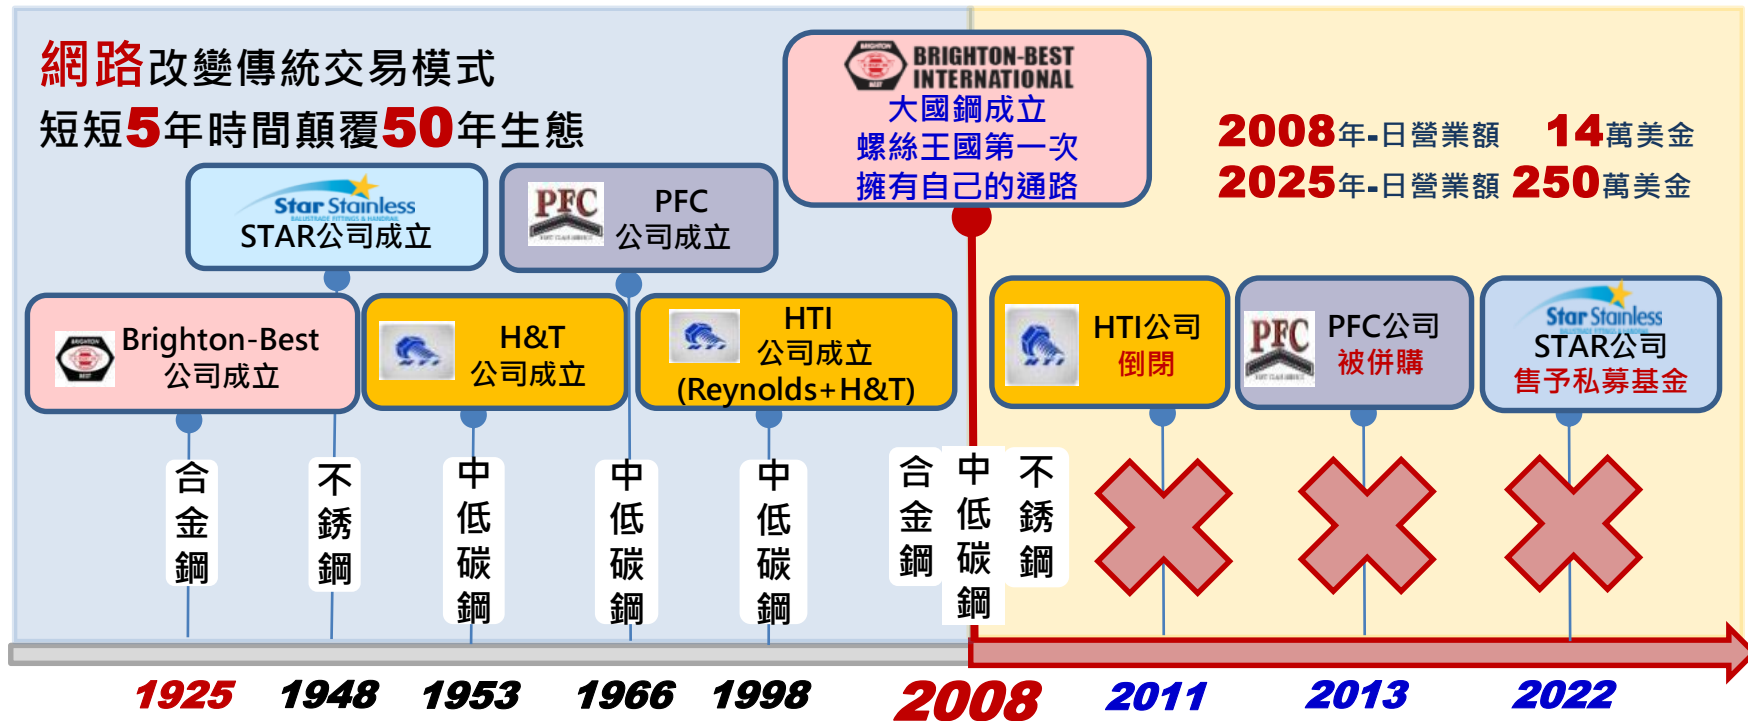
網路改變傳統交易模式
短短5年時間顛覆50年生態

Star Stainless
BALUSTRADE FITTINGS & HANDRAIL
STAR公司成立

PFC
PFC
公司成立

BRIGHTON-BEST INTERNATIONAL
大國鋼成立
螺絲王國第一次
擁有自己的通路

2008年-日營業額 14萬美金
2025年-日營業額 250萬美金

Brighton-Best
公司成立

H&T
公司成立

HTI
公司成立
(Reynolds+H&T)

HTI公司
倒閉

PFC
PFC公司
被併購

Star Stainless
STAR公司
售予私募基金

合金鋼
不銹鋼
中低碳鋼
中低碳鋼
中低碳鋼
合金鋼
中低碳鋼
不銹鋼

1925 1948 1953 1966 1998 2008 2011 2013 2022